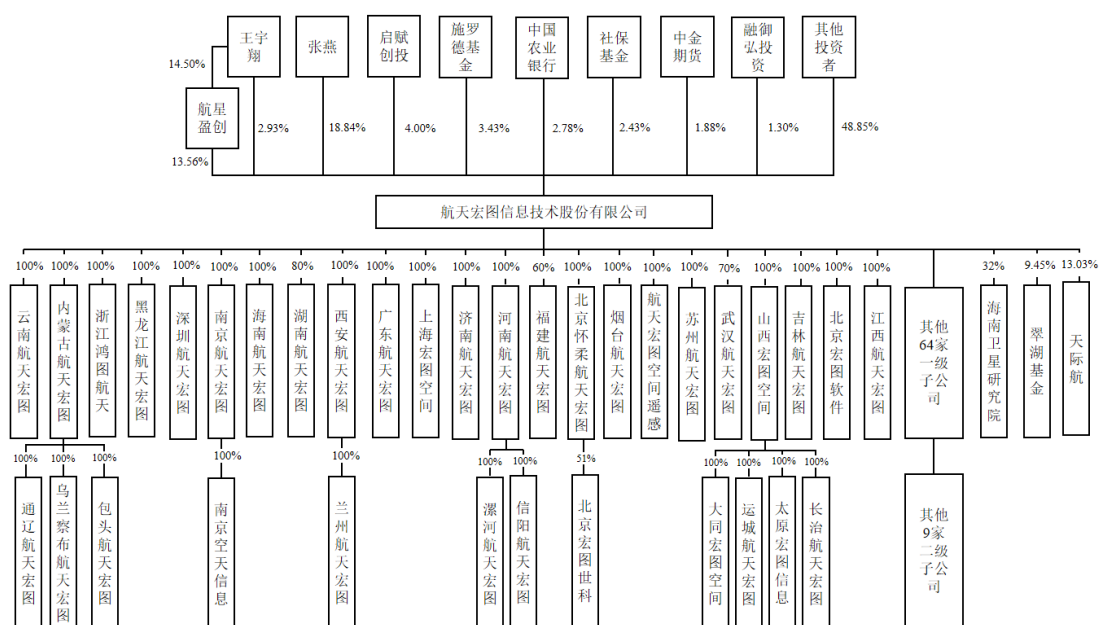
王宇翔
张燕
启赋创投
施罗德基金
中国农业银行
社保基金
中金期货
融御弘投资
其他投资者

14.50%
航星盈创
13.56%
2.93%
18.84%
4.00%
3.43%
2.78%
2.43%
1.88%
1.30%
48.85%

航天宏图信息技术股份有限公司

100%
云南航天宏图
100%
内蒙古航天宏图
100%
浙江鸿图航天
100%
黑龙江航天宏图
100%
深圳航天宏图
100%
南京航天宏图
100%
海南航天宏图
80%
湖南航天宏图
100%
西安航天宏图
100%
广东航天宏图
100%
上海宏图空间
100%
济南航天宏图
100%
河南航天宏图
60%
福建航天宏图
100%
北京怀柔航天宏图
100%
烟台航天宏图
100%
航天宏图空间遥感
100%
苏州航天宏图
70%
武汉航天宏图
100%
山西宏图空间
100%
吉林航天宏图
100%
北京宏图软件
100%
江西航天宏图
其他64家一级子公司
32%
海南卫星研究院
9.45%
翠湖基金
13.03%
天际航

100%
通辽航天宏图
100%
乌兰察布航天宏图
100%
包头航天宏图
100%
南京空天信息
100%
兰州航天宏图
100%
漯河航天宏图
100%
信阳航天宏图
51%
北京宏图世科
100%
大同宏图空间
100%
运城航天宏图
100%
太原宏图信息
100%
长治航天宏图
其他9家二级子公司